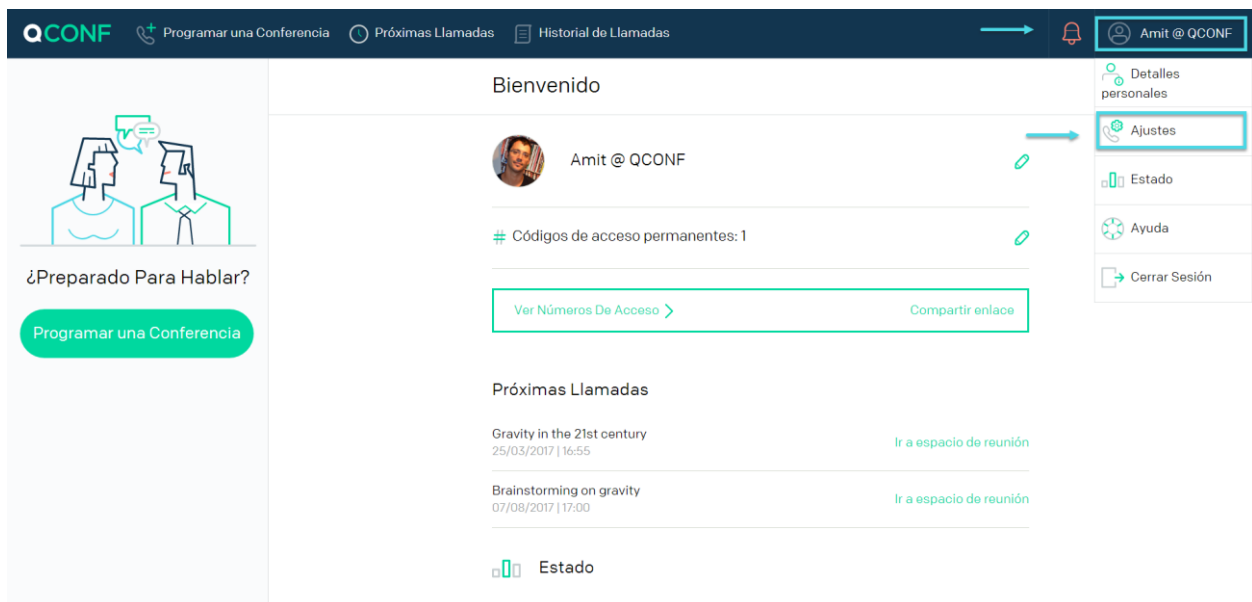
QCONF Programar una Conferencia Próximas Llamadas Historial de Llamadas

Amit @ QCONF

Detalles personales

Ajustes

Estado

Ayuda

Cerrar Sesión

¿Preparado Para Hablar?

Programar una Conferencia

Bienvenido

Amit @ QCONF

# Códigos de acceso permanentes: 1

Ver Números De Acceso

Compartir enlace

Próximas Llamadas

Gravity in the 21st century
25/03/2017 | 16:55

Ir a espacio de reunión

Brainstorming on gravity
07/08/2017 | 17:00

Ir a espacio de reunión

Estado